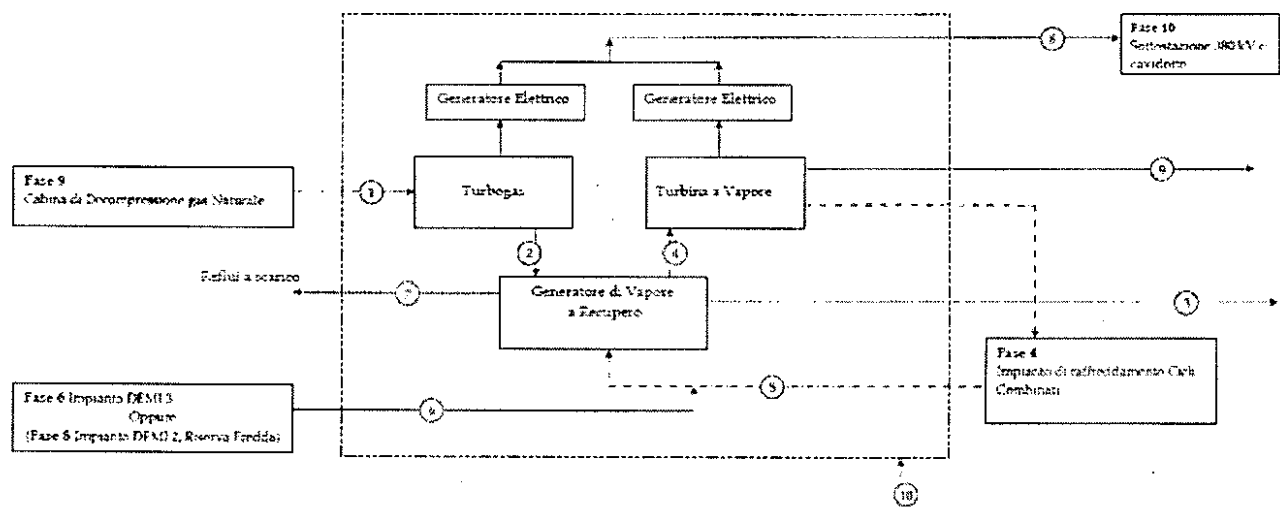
Fase 10
Sottostazione 380kV e cavidotto

Generatore Elettrico

Generatore Elettrico

Fase 9
Cabina di Decompressione gas Naturale

1

Turbogas

Turbina a Vapore

9

2

4

Reflui a scarico

7

Generatore di Vapore a Recupero

3

Fase 4
Impianto di raffreddamento Cicli Combinati

Fase 6 Impianto DEMI 3
Oppure
(Fase 6 Impianto DEMI 2, Riserva Fredda)

6

5

10